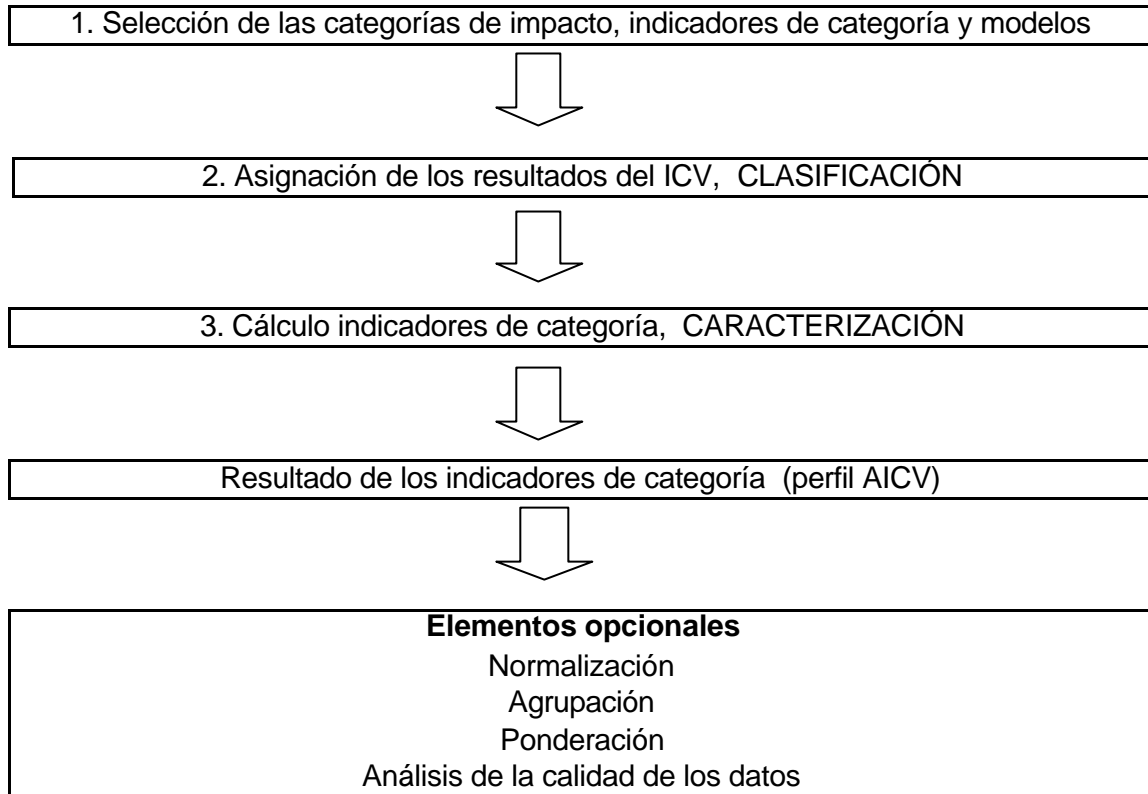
1. Selección de las categorías de impacto, indicadores de categoría y modelos

2. Asignación de los resultados del ICV, CLASIFICACIÓN

3. Cálculo indicadores de categoría, CARACTERIZACIÓN

Resultado de los indicadores de categoría (perfil AICV)

**Elementos opcionales**
Normalización
Agrupación
Ponderación
Análisis de la calidad de los datos